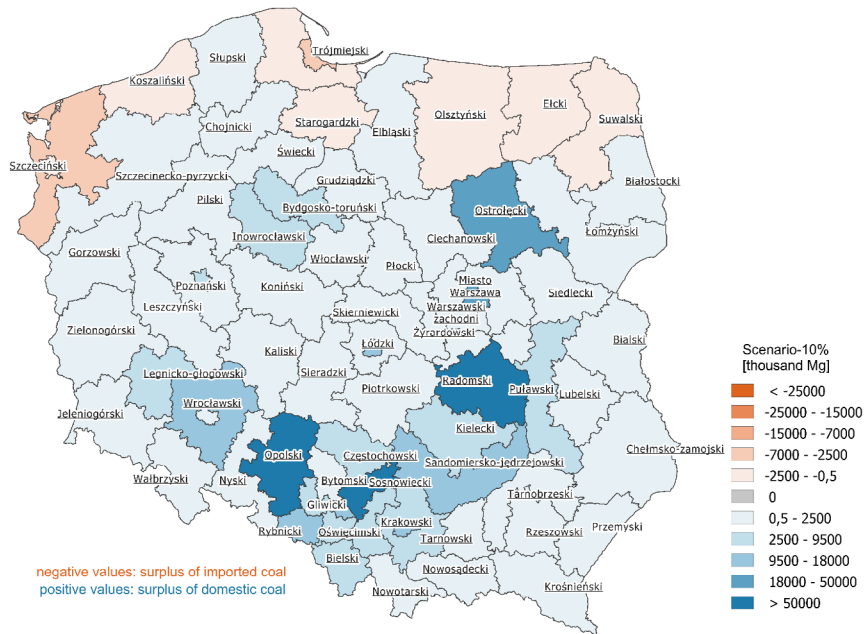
Trójmiejski
Słupski
Koszaliński
Chojnicki
Starogardzki
Elbląski
Olsztyński
Ełcki
Suwalski
Szczeciński
Szczecinecko-pyrzycki
Świecki
Grudziądzki
Białostocki
Pilski
Bydgosko-toruński
Ostrołęcki
Inowrocławski
Ciechanowski
Łomżyński
Gorzowski
Włocławski
Płocki
Miasto Warszawa
Poznański
Koniński
Siedlecki
Leszczyński
Warszawski zachodni
Skierniewicki
Żyrardowski
Zielonogórski
Łódzki
Bialski
Kaliski
Legnicko-głogowski
Sieradzki
Radomski
Puławski
Piotrkowski
Lubelski
Jeleniogórski
Wrocławski
Kielecki
Chełmsko-zamojski
Częstochowski
Opolski
Sandomiersko-jędrzejowski
Bytomski
Sosnowiecki
Nyski
Wałbrzyski
Tarnobrzeski
Gliwicki
Krakowski
Rzeszowski
Przemyski
Rybnicki
Oświęcimski
Tarnowski
Bielski
Nowosądecki
Krośnieński
Nowotarski

Scenario-10%
[thousand Mg]
< -25000
-25000 - -15000
-15000 - -7000
-7000 - -2500
-2500 - -0,5
0
0,5 - 2500
2500 - 9500
9500 - 18000
18000 - 50000
> 50000

negative values: surplus of imported coal
positive values: surplus of domestic coal